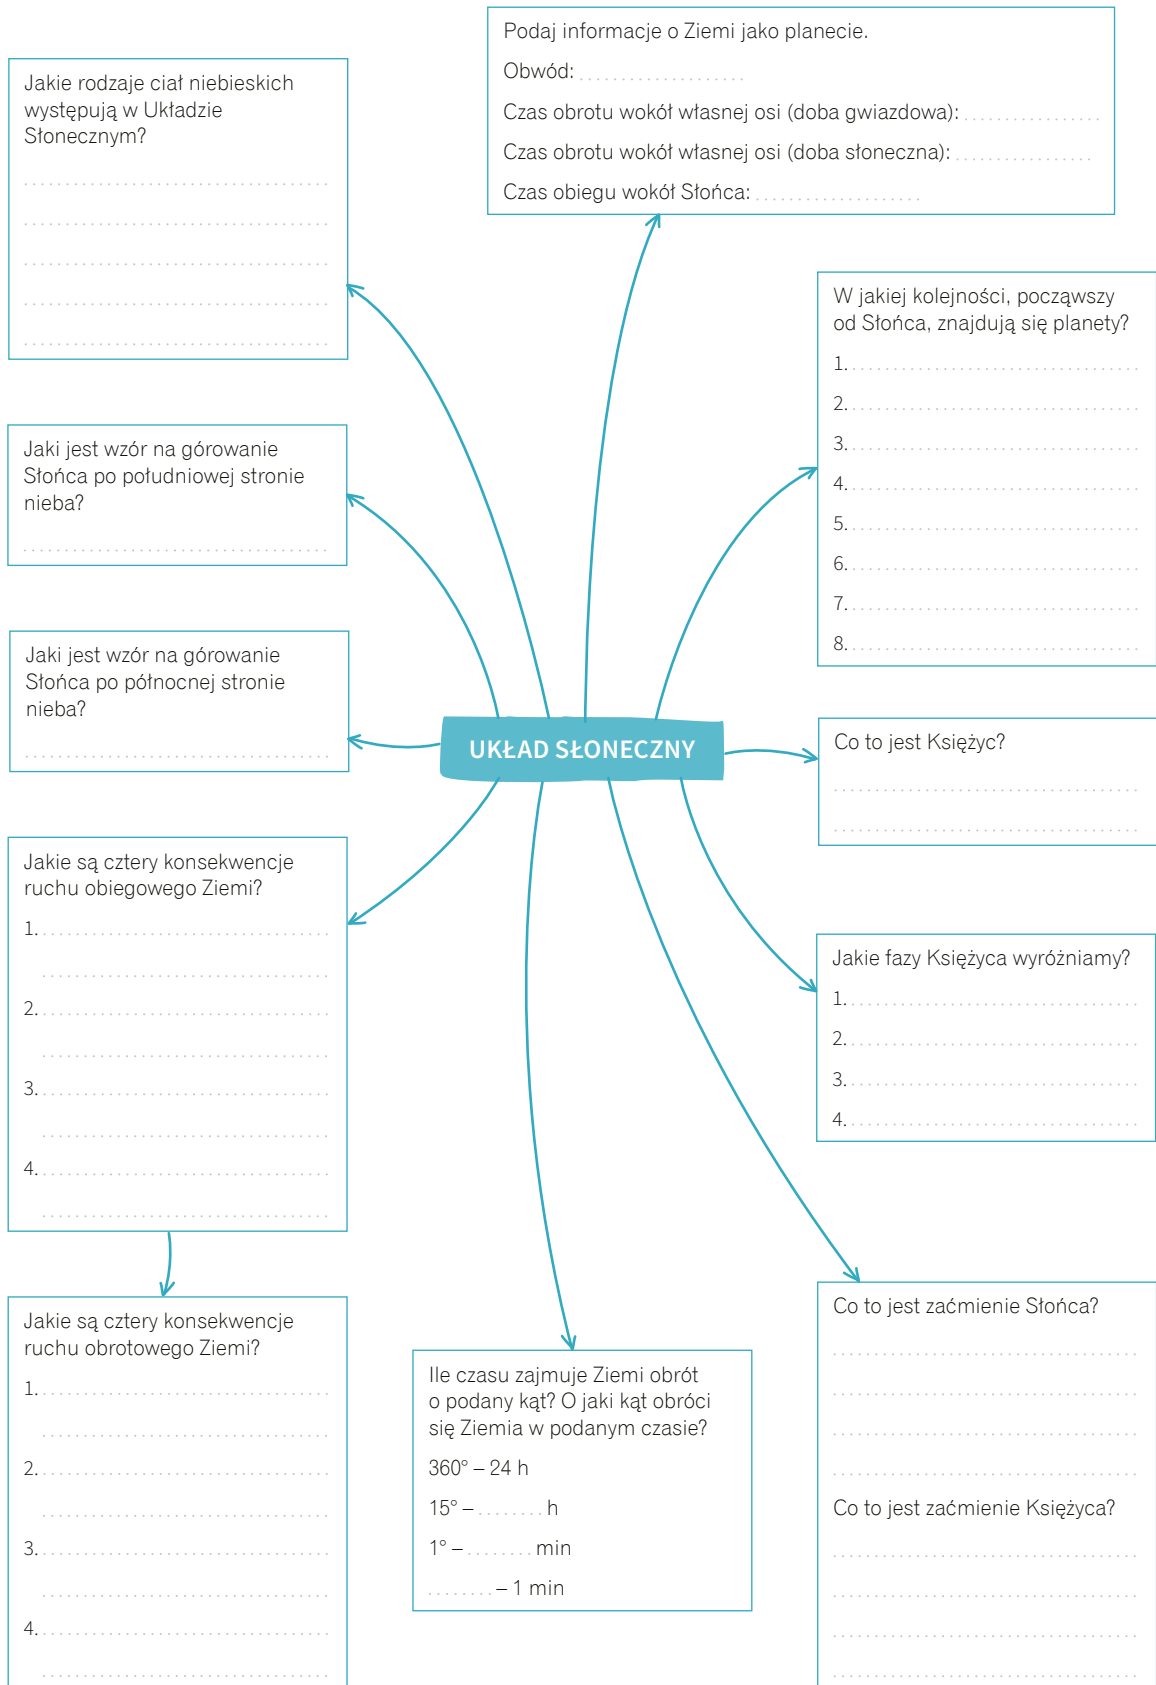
Jakie rodzaje ciał niebieskich występują w Układzie Słonecznym?

..............................................
..............................................
..............................................
..............................................
..............................................

Podaj informacje o Ziemi jako planecie.

Obwód: ....................

Czas obrotu wokół własnej osi (doba gwiazdowa): ..................

Czas obrotu wokół własnej osi (doba słoneczna): ..................

Czas obiegu wokół Słońca: ....................

W jakiej kolejności, począwszy od Słońca, znajdują się planety?

1. ..........................................
2. ..........................................
3. ..........................................
4. ..........................................
5. ..........................................
6. ..........................................
7. ..........................................
8. ..........................................

Jaki jest wzór na górowanie Słońca po południowej stronie nieba?

..............................................

Jaki jest wzór na górowanie Słońca po północnej stronie nieba?

..............................................

UKŁAD SŁONECZNY

Co to jest Księżyc?

..............................................
..............................................

Jakie są cztery konsekwencje ruchu obiegowego Ziemi?

1. ..........................................
..........................................
2. ..........................................
..........................................
3. ..........................................
..........................................
4. ..........................................
..........................................

Jakie fazy Księżyca wyróżniamy?

1. ..........................................
2. ..........................................
3. ..........................................
4. ..........................................

Jakie są cztery konsekwencje ruchu obrotowego Ziemi?

1. ..........................................
..........................................
2. ..........................................
..........................................
3. ..........................................
..........................................
4. ..........................................
..........................................

Ile czasu zajmuje Ziemi obrót o podany kąt? O jaki kąt obróci się Ziemia w podanym czasie?

360° – 24 h

15° – ........ h

1° – ........ min

........ – 1 min

Co to jest zaćmienie Słońca?

..............................................
..............................................
..............................................
..............................................

Co to jest zaćmienie Księżyca?

..............................................
..............................................
..............................................
..............................................